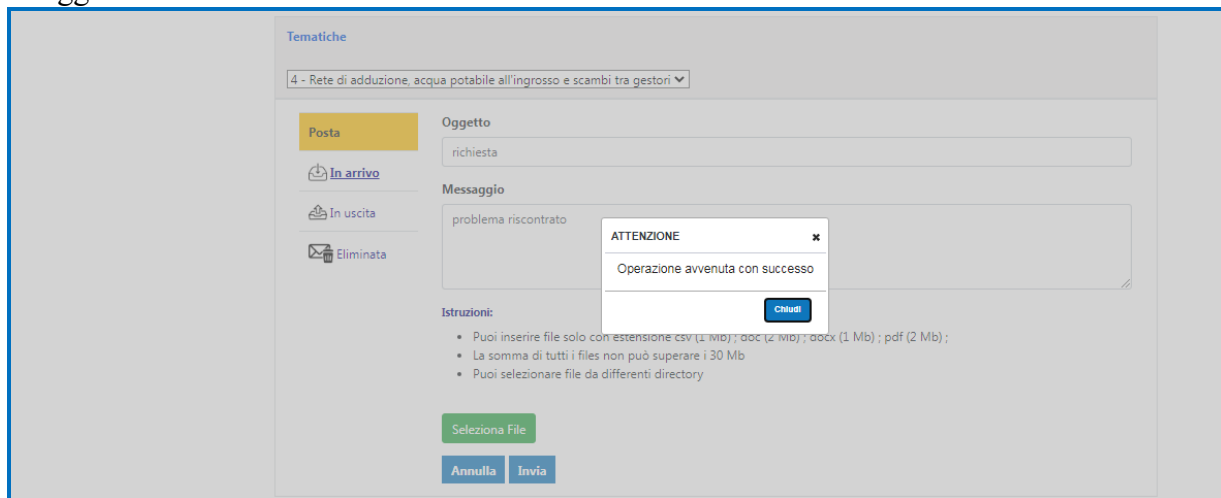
Tematiche

4 - Rete di adduzione, acqua potabile all'ingrosso e scambi tra gestori

Posta

In arrivo

In uscita

Eliminata

Oggetto

richiesta

Messaggio

problema riscontrato

ATTENZIONE ×

Operazione avvenuta con successo

Chiudi

Istruzioni:

- Puoi inserire file solo con estensione csv (1 Mb) ; doc (2 Mb) ; docx (1 Mb) ; pdf (2 Mb) ;
- La somma di tutti i files non può superare i 30 Mb
- Puoi selezionare file da differenti directory

Seleziona File

Annulla Invia